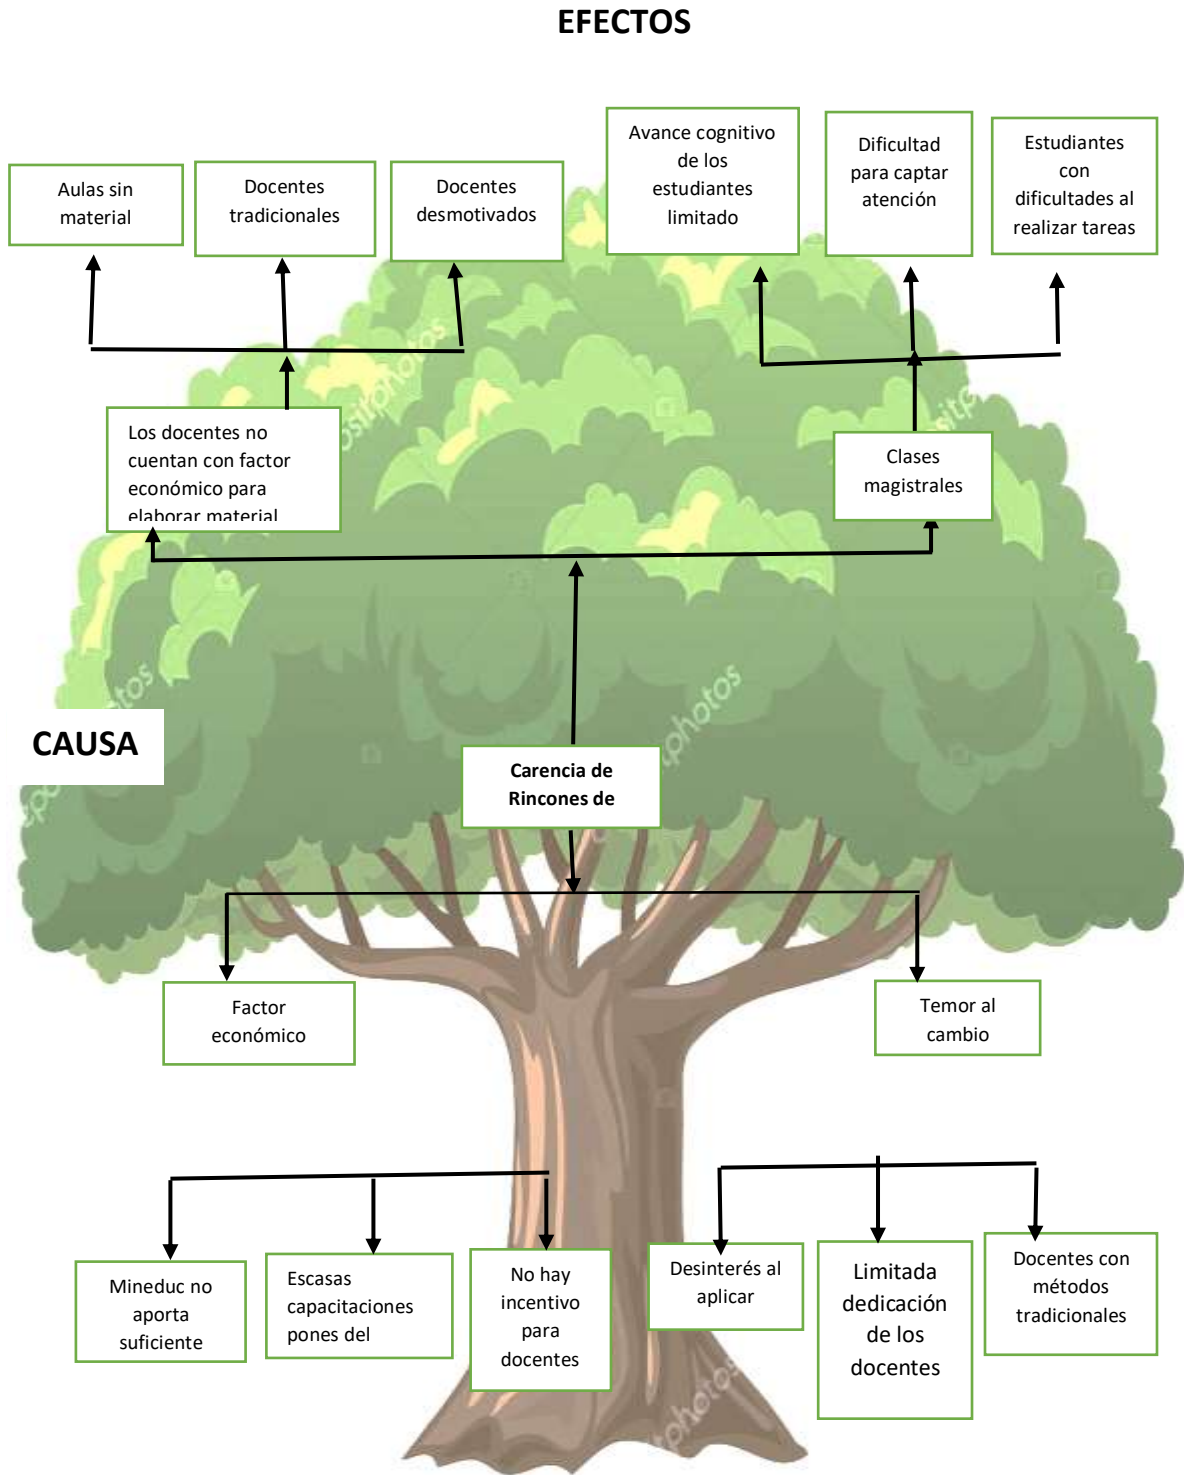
EFECTOS

Aulas sin material

Docentes tradicionales

Docentes desmotivados

Avance cognitivo de los estudiantes limitado

Dificultad para captar atención

Estudiantes con dificultades al realizar tareas

Los docentes no cuentan con factor económico para elaborar material

Clases magistrales

CAUSA

Carencia de Rincones de

Factor económico

Temor al cambio

Mineduc no aporta suficiente

Escasas capacitaciones pones del

No hay incentivo para docentes

Desinterés al aplicar

Limitada dedicación de los docentes

Docentes con métodos tradicionales